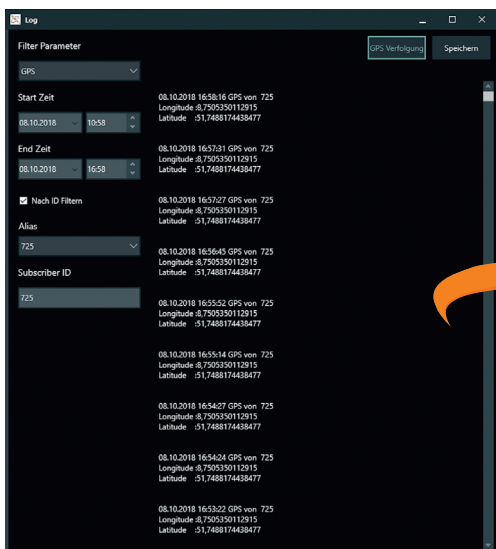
Log

Filter Parameter

GPS

Start Zeit

08.10.2018

10:58

End Zeit

08.10.2018

16:58

Nach ID Filtern

Alias

725

Subscriber ID

725

GPS Verfolgung

Speichern

08.10.2018 16:58:16 GPS von 725
Longitude :8,7505350112915
Latitude :51,7488174438477

08.10.2018 16:57:31 GPS von 725
Longitude :8,7505350112915
Latitude :51,7488174438477

08.10.2018 16:57:27 GPS von 725
Longitude :8,7505350112915
Latitude :51,7488174438477

08.10.2018 16:56:45 GPS von 725
Longitude :8,7505350112915
Latitude :51,7488174438477

08.10.2018 16:55:52 GPS von 725
Longitude :8,7505350112915
Latitude :51,7488174438477

08.10.2018 16:55:14 GPS von 725
Longitude :8,7505350112915
Latitude :51,7488174438477

08.10.2018 16:54:27 GPS von 725
Longitude :8,7505350112915
Latitude :51,7488174438477

08.10.2018 16:54:24 GPS von 725
Longitude :8,7505350112915
Latitude :51,7488174438477

08.10.2018 16:53:22 GPS von 725
Longitude :8,7505350112915
Latitude :51,7488174438477